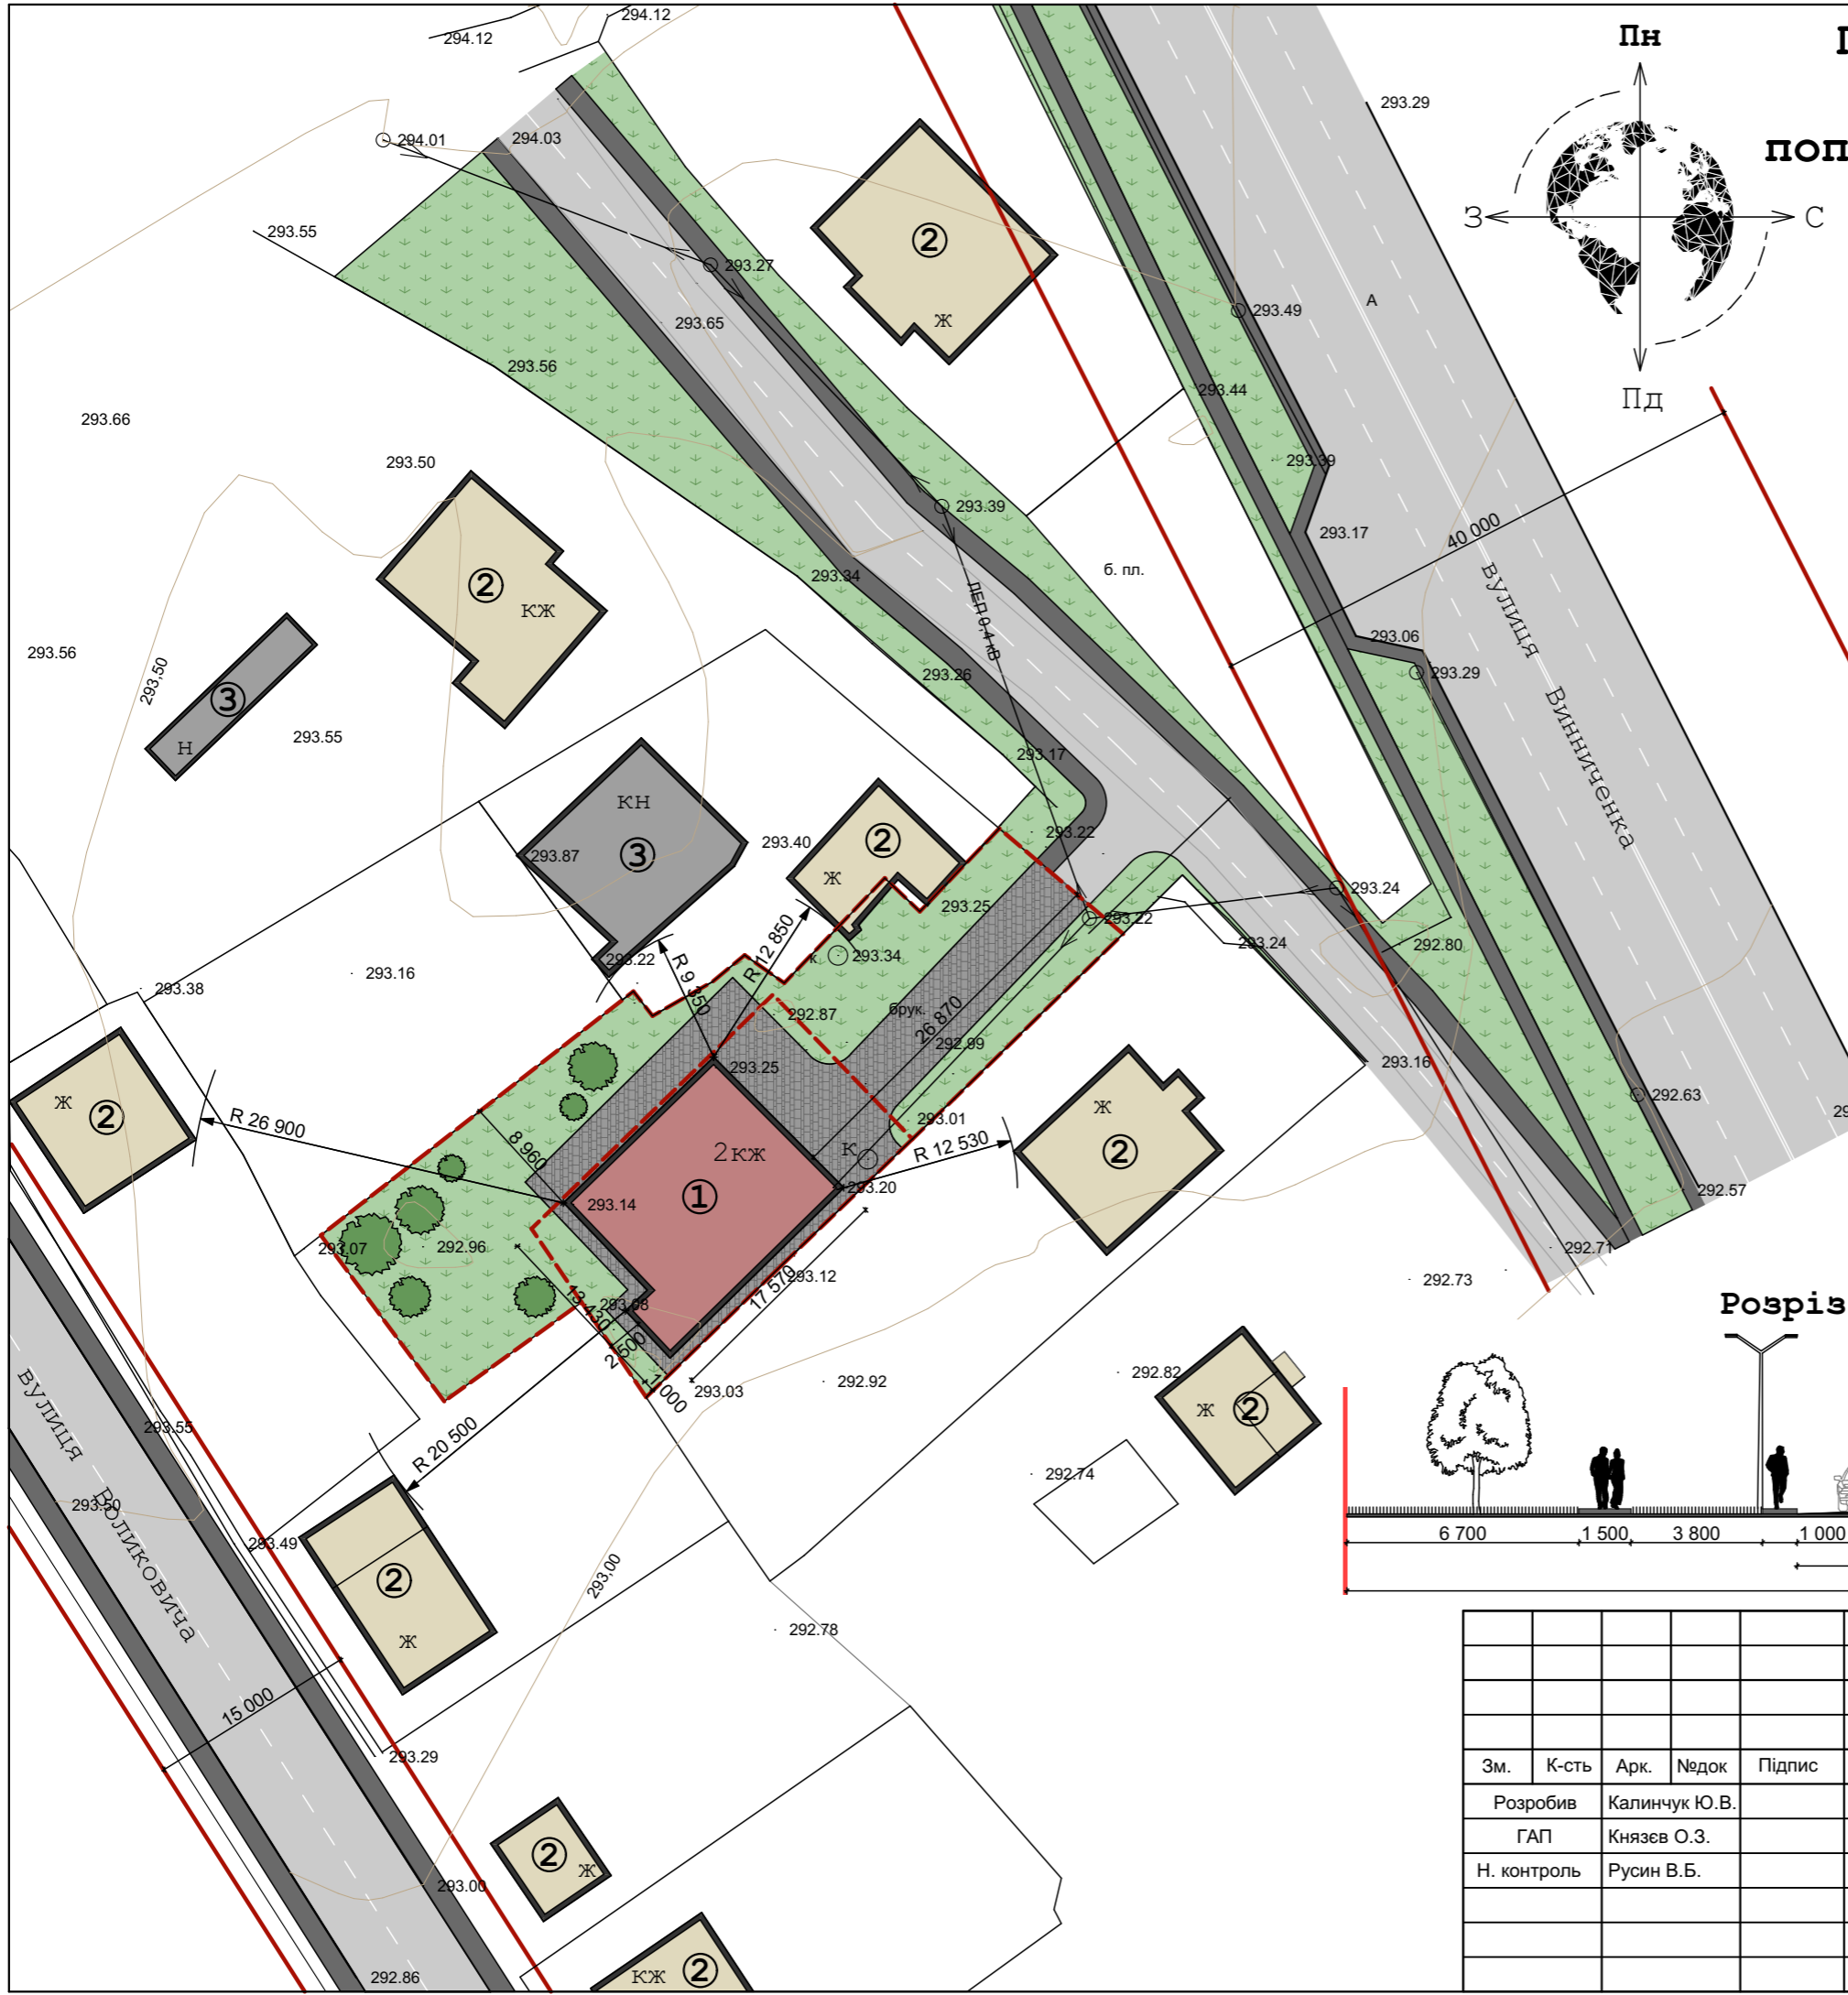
294.12
294.12
294.01
294.03
293.55
293.27
293.65
293.56
293.66
293.50
293.56
293.50
293.55
293.39
293.34
293.26
293.17
293.22
293.40
293.87
293.22
293.34
293.25
292.87
292.99
293.25
293.01
293.20
293.14
293.12
293.07
292.96
293.08
293.03
292.92
293.38
293.16
293.55
293.50
293.49
293.00
292.78
293.29
293.00
292.86
292.82
292.74
292.73
292.71
292.57
292.63
293.16
293.24
293.22
293.24
292.80
293.29
293.06
293.17
293.39
293.44
293.49
293.29
Пн
Пд
З
С
поп
А
б. пл.
ЛЕП 0.4 кВ
40 000
вулиця Винниченка
вулиця Воликовича
② Ж
② КЖ
③ Н
③ КН
② Ж
① 2КЖ
② Ж
② Ж
② Ж
② Ж
② Ж
② КЖ
R 9 350
R 12 850
R 26 900
R 12 530
R 20 500
26 870
8 960
17 570
13 730
2 500
1 000
15 000
брук.
к.
К
Розріз
6 700
1 500
3 800
1 000
| Зм. | К-сть | Арк. | №док | Підпис |
|---|---|---|---|---|
| Розробив | | Калинчук Ю.В. | | |
| ГАП | | Князєв О.З. | | |
| Н. контроль | | Русин В.Б. | | |